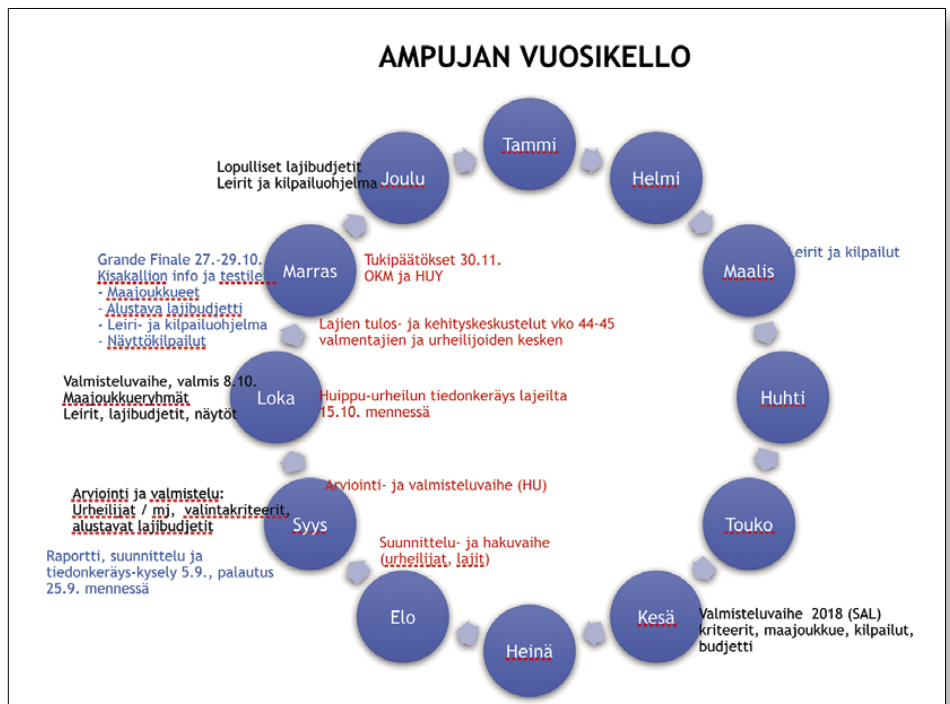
AMPUJAN VUOSIKELLO

Tammi

Helmi

Maalis

Leirit ja kilpailut

Huhti

Touko

Kesä

Valmisteluvaihe 2018 (SAL) kriteerit, maajoukkue, kilpailut, budjetti

Heinä

Elo

Syys

Loka

Marras

Joulu

Lopulliset lajibudjetit
Leirit ja kilpailuohjelma

Grande Finale 27.-29.10.
Kisakallion info ja testileir
- Maajoukkueet
- Alustava lajibudjetti
- Leiri- ja kilpailuohjelma
- Näyttökilpailut

Tukipäätökset 30.11.
OKM ja HUY

Lajien tulos- ja kehityskeskustelut vko 44-45 valmentajien ja urheilijoiden kesken

Valmisteluvaihe, valmis 8.10.
Maajoukkueryhmät
Leirit, lajibudjetit, näytöt

Huippu-urheilun tiedonkeräys lajeilta 15.10. mennessä

Arviointi- ja valmisteluvaihe (HU)

Arviointi ja valmistelu:
Urheilijat / mj, valintakriteerit, alustavat lajibudjetit

Suunnittelu- ja hakuvaihe (urheilijat, lajit)

Raportti, suunnittelu ja tiedonkeräys-kysely 5.9., palautus 25.9. mennessä